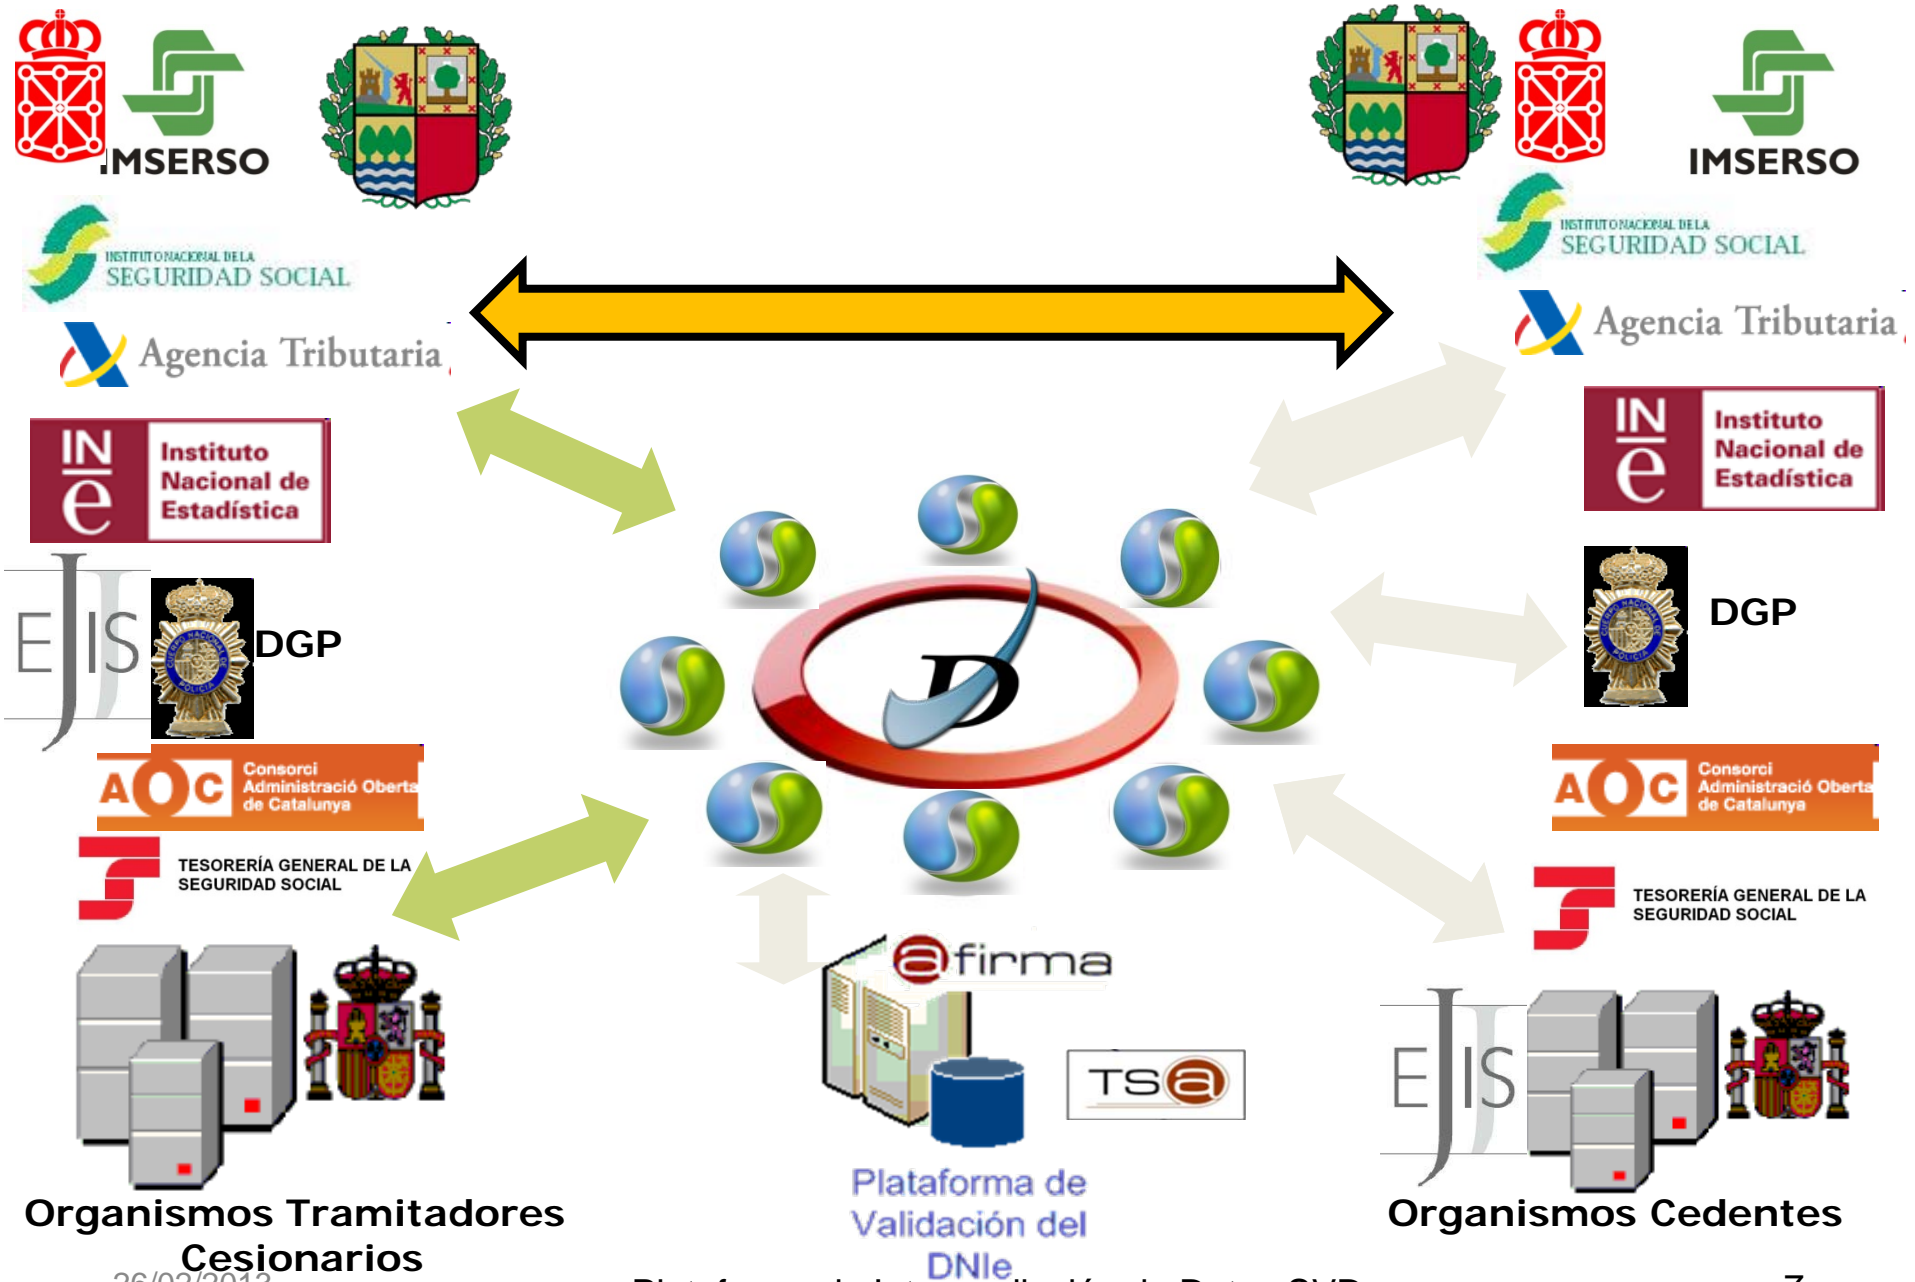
IMSERSO

INSTITUTO NACIONAL DE LA SEGURIDAD SOCIAL

Agencia Tributaria

INE Instituto Nacional de Estadística

EJIS

DGP

AOC Consorci Administració Oberta de Catalunya

TESORERÍA GENERAL DE LA SEGURIDAD SOCIAL

Organismos Tramitadores Cesionarios

IMSERSO

INSTITUTO NACIONAL DE LA SEGURIDAD SOCIAL

Agencia Tributaria

INE Instituto Nacional de Estadística

DGP

AOC Consorci Administració Oberta de Catalunya

TESORERÍA GENERAL DE LA SEGURIDAD SOCIAL

EJIS

Organismos Cedentes

@firma

TS@

Plataforma de Validación del DNIe

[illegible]

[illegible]

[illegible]